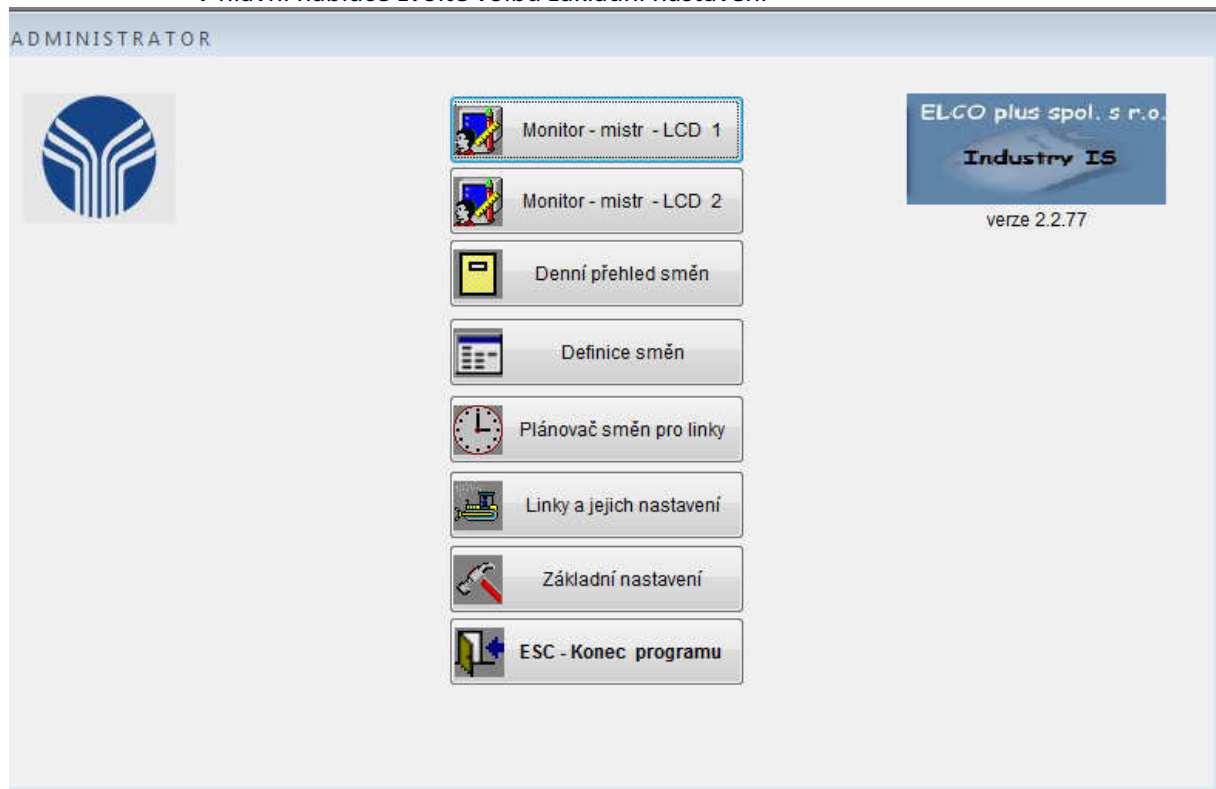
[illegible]

ADMINISTRATOR

Monitor - mistr - LCD 1

Monitor - mistr - LCD 2

Denní přehled směn

Definice směn

Plánovač směn pro linky

Linky a jejich nastavení

Základní nastavení

ESC - Konec programu

ELCO plus spol. s r.o.

Industry IS

verze 2.2.77